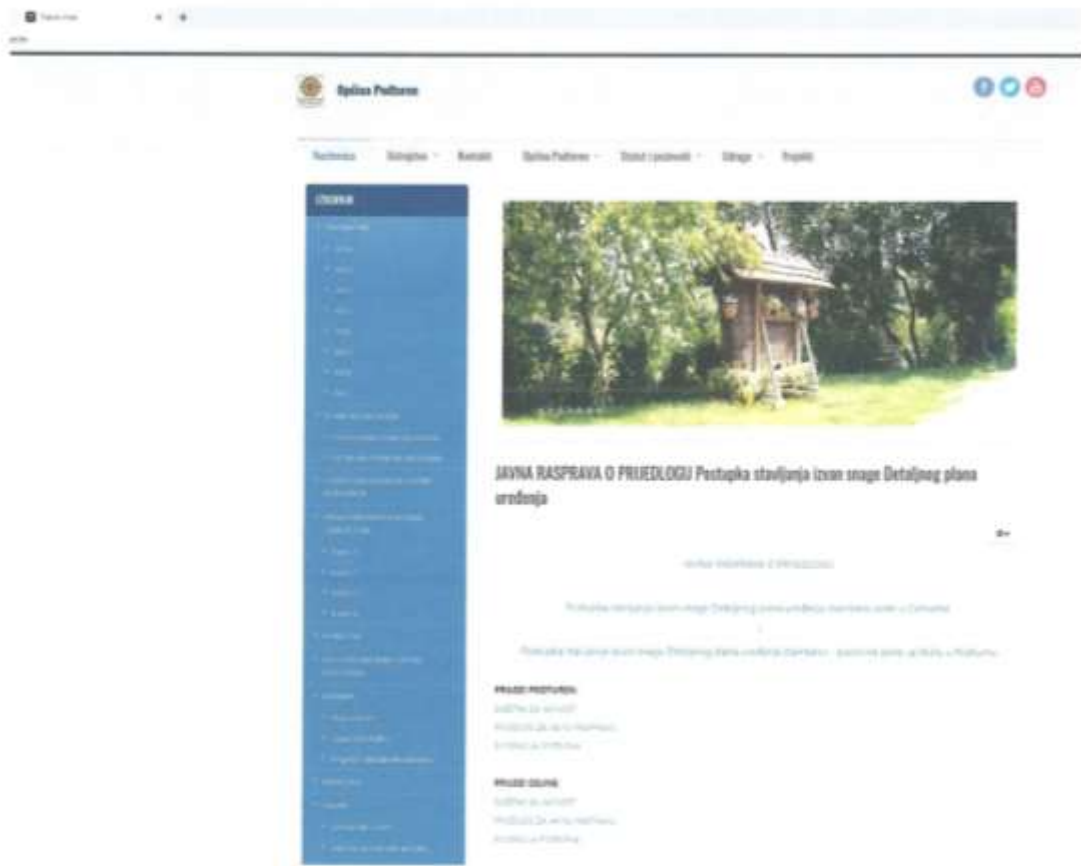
Općina Podturen

Naslovnica Dokumenti Kontakt Općina Podturen Status i poslovanje Usluge Projekti

IZBORNIK

JAVNA RASPRAVA O PRIJEDLOGU Postupka stavljanja izvan snage Detaljnog plana uređenja

JAVNA RASPRAVA O PRIJEDLOGU

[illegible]

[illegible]

PRILOZI POSTUPKA

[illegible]

PRILOZI ODLUKE

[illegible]